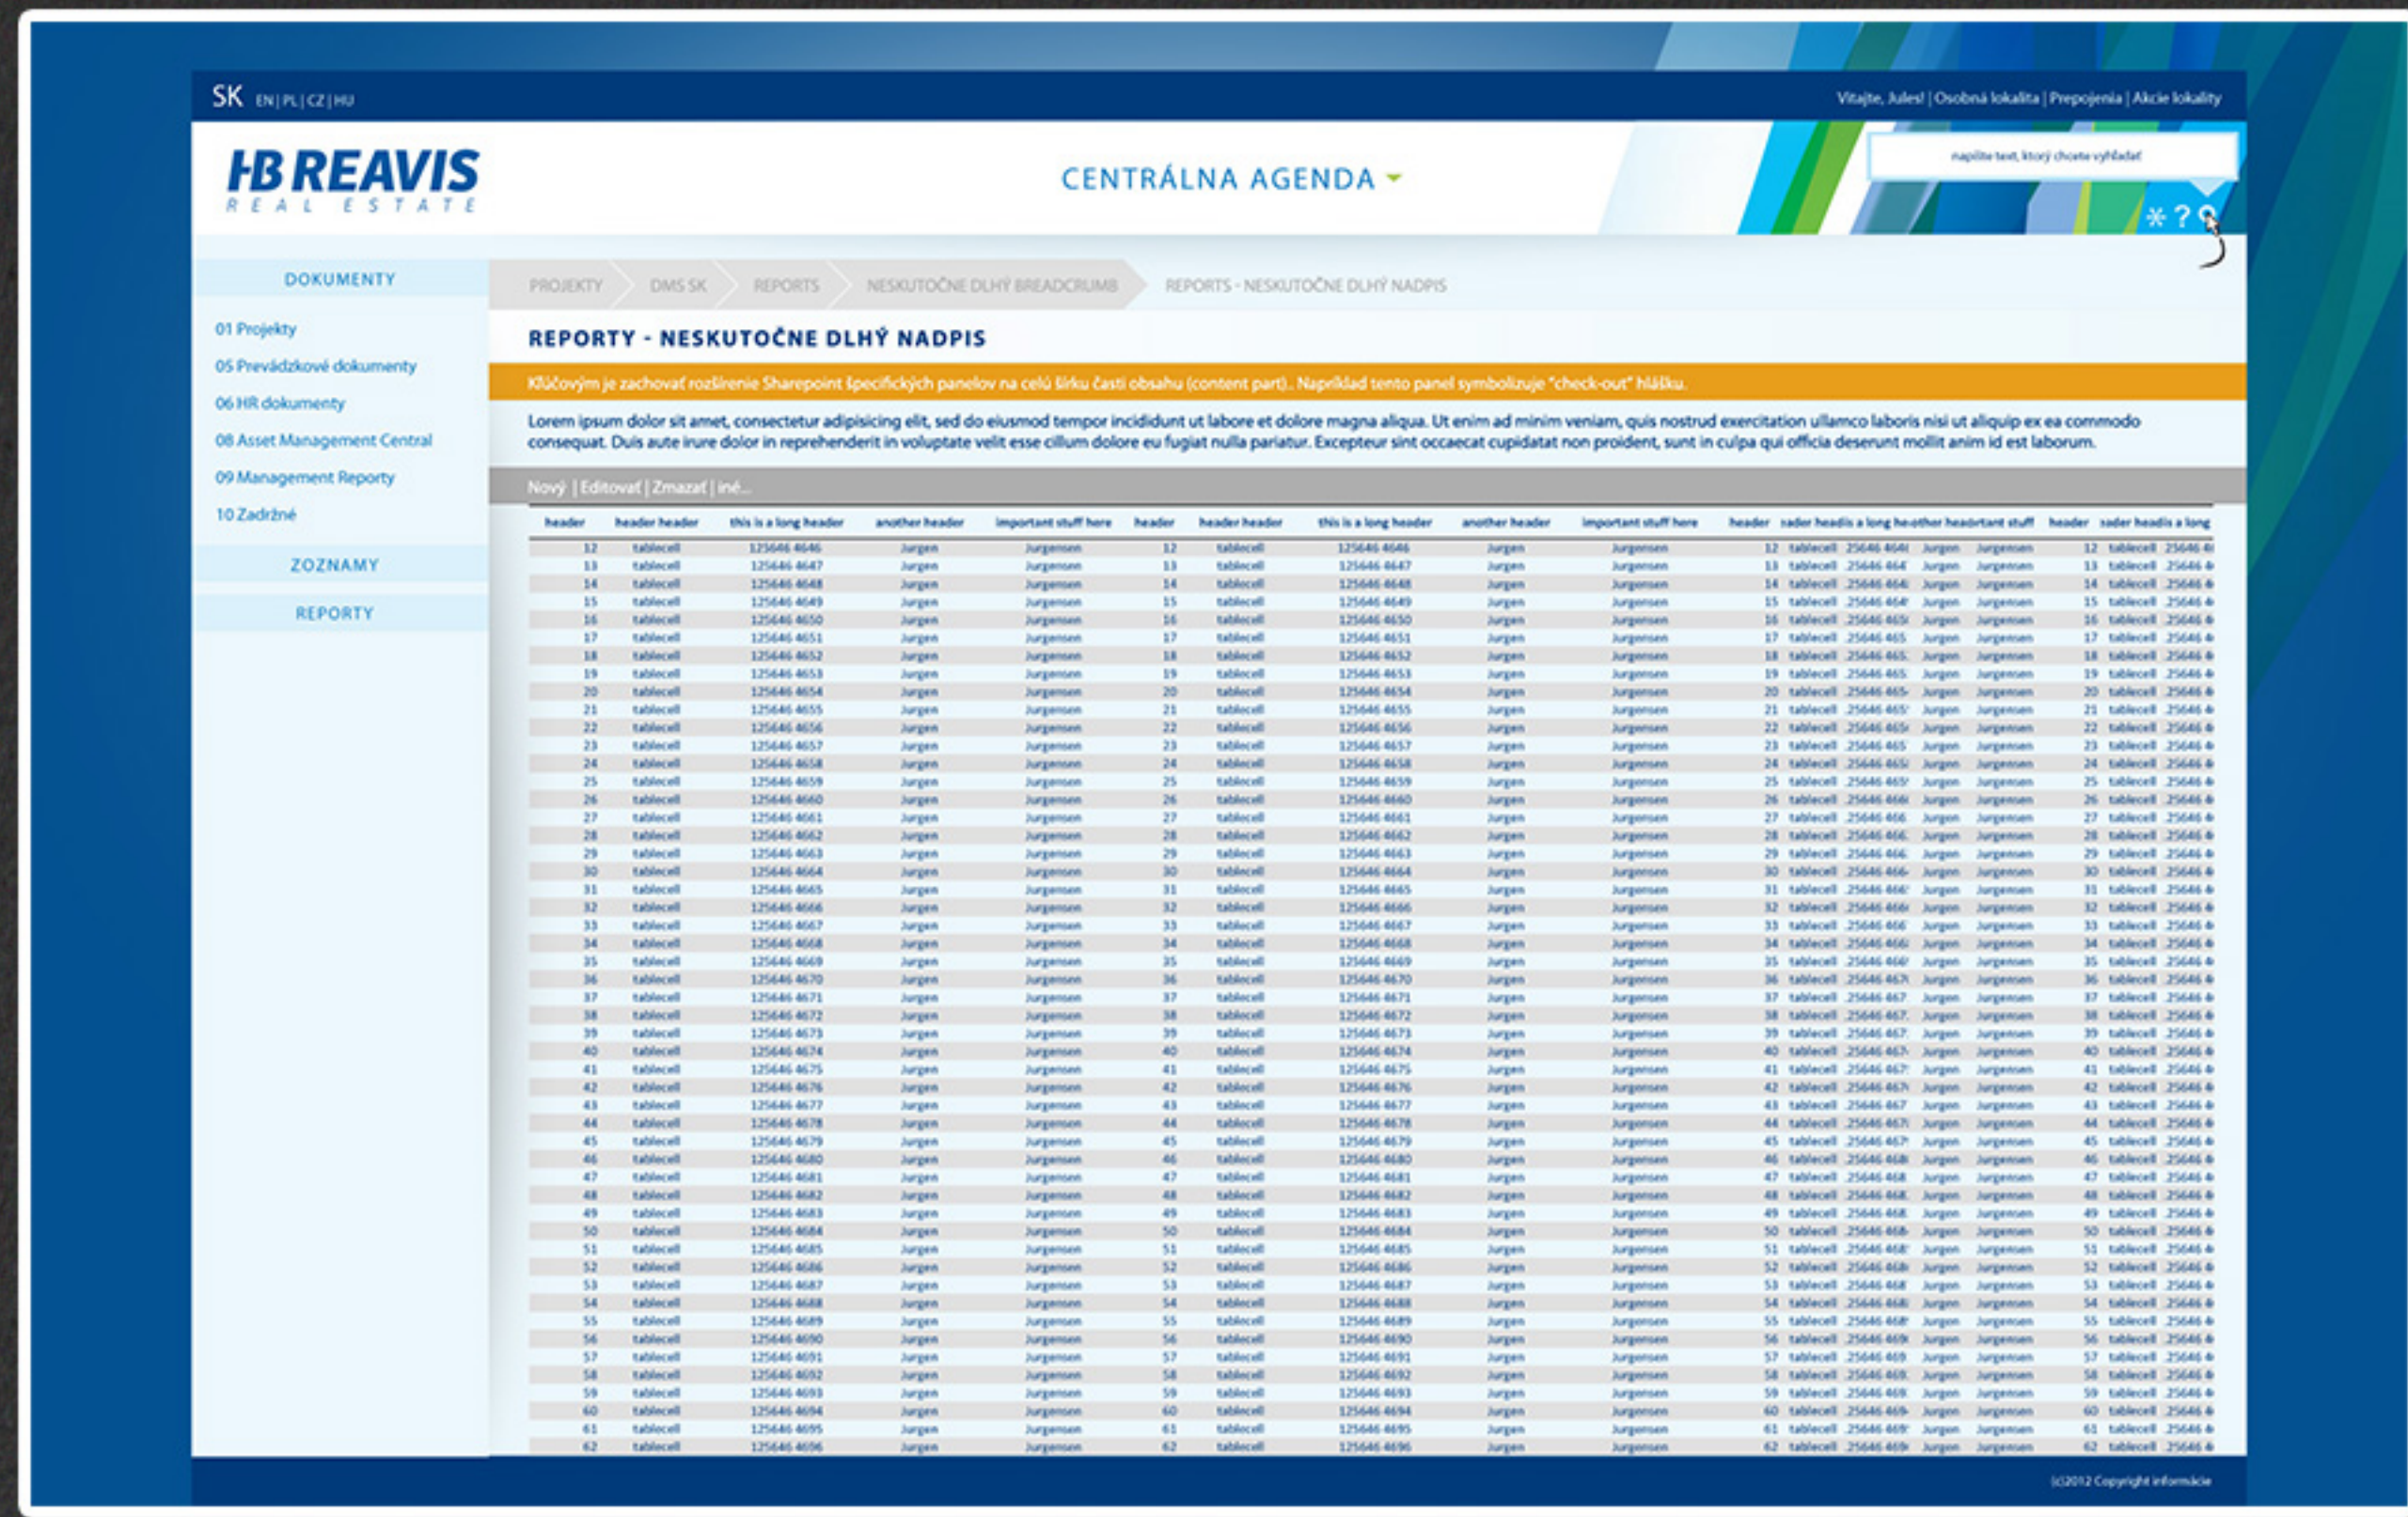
SK EN | PL | CZ | HU

Vitajte, Jules! | Osobná lokalita | Prepojenia | Akcie lokality

HB REAVIS REAL ESTATE

CENTRÁLNA AGENDA

napíšte text, ktorý chcete vyhľadať

DOKUMENTY

01 Projekty
05 Prevádzkové dokumenty
06 HR dokumenty
08 Asset Management Central
09 Management Reporty
10 Zadržné

ZOZNAMY

REPORTY

PROJEKTY | DMS SK | REPORTS | NESKUTOČNE DLHÝ BREADCRUMB | REPORTS - NESKUTOČNE DLHÝ NADPIS

REPORTY - NESKUTOČNE DLHÝ NADPIS

Kľúčovým je zachovať rozšírenie Sharepoint špecifických panelov na celú šírku časti obsahu (content part).. Napríklad tento panel symbolizuje "check-out" hlášku.

Lorem ipsum dolor sit amet, consectetur adipisicing elit, sed do eiusmod tempor incididunt ut labore et dolore magna aliqua. Ut enim ad minim veniam, quis nostrud exercitation ullamco laboris nisi ut aliquip ex ea commodo consequat. Duis aute irure dolor in reprehenderit in voluptate velit esse cillum dolore eu fugiat nulla pariatur. Excepteur sint occaecat cupidatat non proident, sunt in culpa qui officia deserunt mollit anim id est laborum.

Nový | Editovať | Zmazať | iné...

| header | header header | this is a long header | another header | important stuff here | header | header header | this is a long header | another header | important stuff here | header | header header | this is a long header | another header | important stuff here | header | header header | this is a long |
|---|---|---|---|---|---|---|---|---|---|---|---|---|---|---|---|---|---|
| 12 | tablecell | 125646 4646 | Jurgen | Jurgensen | 12 | tablecell | 125646 4646 | Jurgen | Jurgensen | 12 | tablecell | 25646 464 | Jurgen | Jurgensen | 12 | tablecell | 25646 4 |
| 13 | tablecell | 125646 4647 | Jurgen | Jurgensen | 13 | tablecell | 125646 4647 | Jurgen | Jurgensen | 13 | tablecell | 25646 464 | Jurgen | Jurgensen | 13 | tablecell | 25646 4 |
| 14 | tablecell | 125646 4648 | Jurgen | Jurgensen | 14 | tablecell | 125646 4648 | Jurgen | Jurgensen | 14 | tablecell | 25646 464 | Jurgen | Jurgensen | 14 | tablecell | 25646 4 |
| 15 | tablecell | 125646 4649 | Jurgen | Jurgensen | 15 | tablecell | 125646 4649 | Jurgen | Jurgensen | 15 | tablecell | 25646 464 | Jurgen | Jurgensen | 15 | tablecell | 25646 4 |
| 16 | tablecell | 125646 4650 | Jurgen | Jurgensen | 16 | tablecell | 125646 4650 | Jurgen | Jurgensen | 16 | tablecell | 25646 465 | Jurgen | Jurgensen | 16 | tablecell | 25646 4 |
| 17 | tablecell | 125646 4651 | Jurgen | Jurgensen | 17 | tablecell | 125646 4651 | Jurgen | Jurgensen | 17 | tablecell | 25646 465 | Jurgen | Jurgensen | 17 | tablecell | 25646 4 |
| 18 | tablecell | 125646 4652 | Jurgen | Jurgensen | 18 | tablecell | 125646 4652 | Jurgen | Jurgensen | 18 | tablecell | 25646 465 | Jurgen | Jurgensen | 18 | tablecell | 25646 4 |
| 19 | tablecell | 125646 4653 | Jurgen | Jurgensen | 19 | tablecell | 125646 4653 | Jurgen | Jurgensen | 19 | tablecell | 25646 465 | Jurgen | Jurgensen | 19 | tablecell | 25646 4 |
| 20 | tablecell | 125646 4654 | Jurgen | Jurgensen | 20 | tablecell | 125646 4654 | Jurgen | Jurgensen | 20 | tablecell | 25646 465 | Jurgen | Jurgensen | 20 | tablecell | 25646 4 |
| 21 | tablecell | 125646 4655 | Jurgen | Jurgensen | 21 | tablecell | 125646 4655 | Jurgen | Jurgensen | 21 | tablecell | 25646 465 | Jurgen | Jurgensen | 21 | tablecell | 25646 4 |
| 22 | tablecell | 125646 4656 | Jurgen | Jurgensen | 22 | tablecell | 125646 4656 | Jurgen | Jurgensen | 22 | tablecell | 25646 465 | Jurgen | Jurgensen | 22 | tablecell | 25646 4 |
| 23 | tablecell | 125646 4657 | Jurgen | Jurgensen | 23 | tablecell | 125646 4657 | Jurgen | Jurgensen | 23 | tablecell | 25646 465 | Jurgen | Jurgensen | 23 | tablecell | 25646 4 |
| 24 | tablecell | 125646 4658 | Jurgen | Jurgensen | 24 | tablecell | 125646 4658 | Jurgen | Jurgensen | 24 | tablecell | 25646 465 | Jurgen | Jurgensen | 24 | tablecell | 25646 4 |
| 25 | tablecell | 125646 4659 | Jurgen | Jurgensen | 25 | tablecell | 125646 4659 | Jurgen | Jurgensen | 25 | tablecell | 25646 465 | Jurgen | Jurgensen | 25 | tablecell | 25646 4 |
| 26 | tablecell | 125646 4660 | Jurgen | Jurgensen | 26 | tablecell | 125646 4660 | Jurgen | Jurgensen | 26 | tablecell | 25646 466 | Jurgen | Jurgensen | 26 | tablecell | 25646 4 |
| 27 | tablecell | 125646 4661 | Jurgen | Jurgensen | 27 | tablecell | 125646 4661 | Jurgen | Jurgensen | 27 | tablecell | 25646 466 | Jurgen | Jurgensen | 27 | tablecell | 25646 4 |
| 28 | tablecell | 125646 4662 | Jurgen | Jurgensen | 28 | tablecell | 125646 4662 | Jurgen | Jurgensen | 28 | tablecell | 25646 466 | Jurgen | Jurgensen | 28 | tablecell | 25646 4 |
| 29 | tablecell | 125646 4663 | Jurgen | Jurgensen | 29 | tablecell | 125646 4663 | Jurgen | Jurgensen | 29 | tablecell | 25646 466 | Jurgen | Jurgensen | 29 | tablecell | 25646 4 |
| 30 | tablecell | 125646 4664 | Jurgen | Jurgensen | 30 | tablecell | 125646 4664 | Jurgen | Jurgensen | 30 | tablecell | 25646 466 | Jurgen | Jurgensen | 30 | tablecell | 25646 4 |
| 31 | tablecell | 125646 4665 | Jurgen | Jurgensen | 31 | tablecell | 125646 4665 | Jurgen | Jurgensen | 31 | tablecell | 25646 466 | Jurgen | Jurgensen | 31 | tablecell | 25646 4 |
| 32 | tablecell | 125646 4666 | Jurgen | Jurgensen | 32 | tablecell | 125646 4666 | Jurgen | Jurgensen | 32 | tablecell | 25646 466 | Jurgen | Jurgensen | 32 | tablecell | 25646 4 |
| 33 | tablecell | 125646 4667 | Jurgen | Jurgensen | 33 | tablecell | 125646 4667 | Jurgen | Jurgensen | 33 | tablecell | 25646 466 | Jurgen | Jurgensen | 33 | tablecell | 25646 4 |
| 34 | tablecell | 125646 4668 | Jurgen | Jurgensen | 34 | tablecell | 125646 4668 | Jurgen | Jurgensen | 34 | tablecell | 25646 466 | Jurgen | Jurgensen | 34 | tablecell | 25646 4 |
| 35 | tablecell | 125646 4669 | Jurgen | Jurgensen | 35 | tablecell | 125646 4669 | Jurgen | Jurgensen | 35 | tablecell | 25646 466 | Jurgen | Jurgensen | 35 | tablecell | 25646 4 |
| 36 | tablecell | 125646 4670 | Jurgen | Jurgensen | 36 | tablecell | 125646 4670 | Jurgen | Jurgensen | 36 | tablecell | 25646 467 | Jurgen | Jurgensen | 36 | tablecell | 25646 4 |
| 37 | tablecell | 125646 4671 | Jurgen | Jurgensen | 37 | tablecell | 125646 4671 | Jurgen | Jurgensen | 37 | tablecell | 25646 467 | Jurgen | Jurgensen | 37 | tablecell | 25646 4 |
| 38 | tablecell | 125646 4672 | Jurgen | Jurgensen | 38 | tablecell | 125646 4672 | Jurgen | Jurgensen | 38 | tablecell | 25646 467 | Jurgen | Jurgensen | 38 | tablecell | 25646 4 |
| 39 | tablecell | 125646 4673 | Jurgen | Jurgensen | 39 | tablecell | 125646 4673 | Jurgen | Jurgensen | 39 | tablecell | 25646 467 | Jurgen | Jurgensen | 39 | tablecell | 25646 4 |
| 40 | tablecell | 125646 4674 | Jurgen | Jurgensen | 40 | tablecell | 125646 4674 | Jurgen | Jurgensen | 40 | tablecell | 25646 467 | Jurgen | Jurgensen | 40 | tablecell | 25646 4 |
| 41 | tablecell | 125646 4675 | Jurgen | Jurgensen | 41 | tablecell | 125646 4675 | Jurgen | Jurgensen | 41 | tablecell | 25646 467 | Jurgen | Jurgensen | 41 | tablecell | 25646 4 |
| 42 | tablecell | 125646 4676 | Jurgen | Jurgensen | 42 | tablecell | 125646 4676 | Jurgen | Jurgensen | 42 | tablecell | 25646 467 | Jurgen | Jurgensen | 42 | tablecell | 25646 4 |
| 43 | tablecell | 125646 4677 | Jurgen | Jurgensen | 43 | tablecell | 125646 4677 | Jurgen | Jurgensen | 43 | tablecell | 25646 467 | Jurgen | Jurgensen | 43 | tablecell | 25646 4 |
| 44 | tablecell | 125646 4678 | Jurgen | Jurgensen | 44 | tablecell | 125646 4678 | Jurgen | Jurgensen | 44 | tablecell | 25646 467 | Jurgen | Jurgensen | 44 | tablecell | 25646 4 |
| 45 | tablecell | 125646 4679 | Jurgen | Jurgensen | 45 | tablecell | 125646 4679 | Jurgen | Jurgensen | 45 | tablecell | 25646 467 | Jurgen | Jurgensen | 45 | tablecell | 25646 4 |
| 46 | tablecell | 125646 4680 | Jurgen | Jurgensen | 46 | tablecell | 125646 4680 | Jurgen | Jurgensen | 46 | tablecell | 25646 468 | Jurgen | Jurgensen | 46 | tablecell | 25646 4 |
| 47 | tablecell | 125646 4681 | Jurgen | Jurgensen | 47 | tablecell | 125646 4681 | Jurgen | Jurgensen | 47 | tablecell | 25646 468 | Jurgen | Jurgensen | 47 | tablecell | 25646 4 |
| 48 | tablecell | 125646 4682 | Jurgen | Jurgensen | 48 | tablecell | 125646 4682 | Jurgen | Jurgensen | 48 | tablecell | 25646 468 | Jurgen | Jurgensen | 48 | tablecell | 25646 4 |
| 49 | tablecell | 125646 4683 | Jurgen | Jurgensen | 49 | tablecell | 125646 4683 | Jurgen | Jurgensen | 49 | tablecell | 25646 468 | Jurgen | Jurgensen | 49 | tablecell | 25646 4 |
| 50 | tablecell | 125646 4684 | Jurgen | Jurgensen | 50 | tablecell | 125646 4684 | Jurgen | Jurgensen | 50 | tablecell | 25646 468 | Jurgen | Jurgensen | 50 | tablecell | 25646 4 |
| 51 | tablecell | 125646 4685 | Jurgen | Jurgensen | 51 | tablecell | 125646 4685 | Jurgen | Jurgensen | 51 | tablecell | 25646 468 | Jurgen | Jurgensen | 51 | tablecell | 25646 4 |
| 52 | tablecell | 125646 4686 | Jurgen | Jurgensen | 52 | tablecell | 125646 4686 | Jurgen | Jurgensen | 52 | tablecell | 25646 468 | Jurgen | Jurgensen | 52 | tablecell | 25646 4 |
| 53 | tablecell | 125646 4687 | Jurgen | Jurgensen | 53 | tablecell | 125646 4687 | Jurgen | Jurgensen | 53 | tablecell | 25646 468 | Jurgen | Jurgensen | 53 | tablecell | 25646 4 |
| 54 | tablecell | 125646 4688 | Jurgen | Jurgensen | 54 | tablecell | 125646 4688 | Jurgen | Jurgensen | 54 | tablecell | 25646 468 | Jurgen | Jurgensen | 54 | tablecell | 25646 4 |
| 55 | tablecell | 125646 4689 | Jurgen | Jurgensen | 55 | tablecell | 125646 4689 | Jurgen | Jurgensen | 55 | tablecell | 25646 468 | Jurgen | Jurgensen | 55 | tablecell | 25646 4 |
| 56 | tablecell | 125646 4690 | Jurgen | Jurgensen | 56 | tablecell | 125646 4690 | Jurgen | Jurgensen | 56 | tablecell | 25646 469 | Jurgen | Jurgensen | 56 | tablecell | 25646 4 |
| 57 | tablecell | 125646 4691 | Jurgen | Jurgensen | 57 | tablecell | 125646 4691 | Jurgen | Jurgensen | 57 | tablecell | 25646 469 | Jurgen | Jurgensen | 57 | tablecell | 25646 4 |
| 58 | tablecell | 125646 4692 | Jurgen | Jurgensen | 58 | tablecell | 125646 4692 | Jurgen | Jurgensen | 58 | tablecell | 25646 469 | Jurgen | Jurgensen | 58 | tablecell | 25646 4 |
| 59 | tablecell | 125646 4693 | Jurgen | Jurgensen | 59 | tablecell | 125646 4693 | Jurgen | Jurgensen | 59 | tablecell | 25646 469 | Jurgen | Jurgensen | 59 | tablecell | 25646 4 |
| 60 | tablecell | 125646 4694 | Jurgen | Jurgensen | 60 | tablecell | 125646 4694 | Jurgen | Jurgensen | 60 | tablecell | 25646 469 | Jurgen | Jurgensen | 60 | tablecell | 25646 4 |
| 61 | tablecell | 125646 4695 | Jurgen | Jurgensen | 61 | tablecell | 125646 4695 | Jurgen | Jurgensen | 61 | tablecell | 25646 469 | Jurgen | Jurgensen | 61 | tablecell | 25646 4 |
| 62 | tablecell | 125646 4696 | Jurgen | Jurgensen | 62 | tablecell | 125646 4696 | Jurgen | Jurgensen | 62 | tablecell | 25646 469 | Jurgen | Jurgensen | 62 | tablecell | 25646 4 |

(c)2012 Copyright informácie